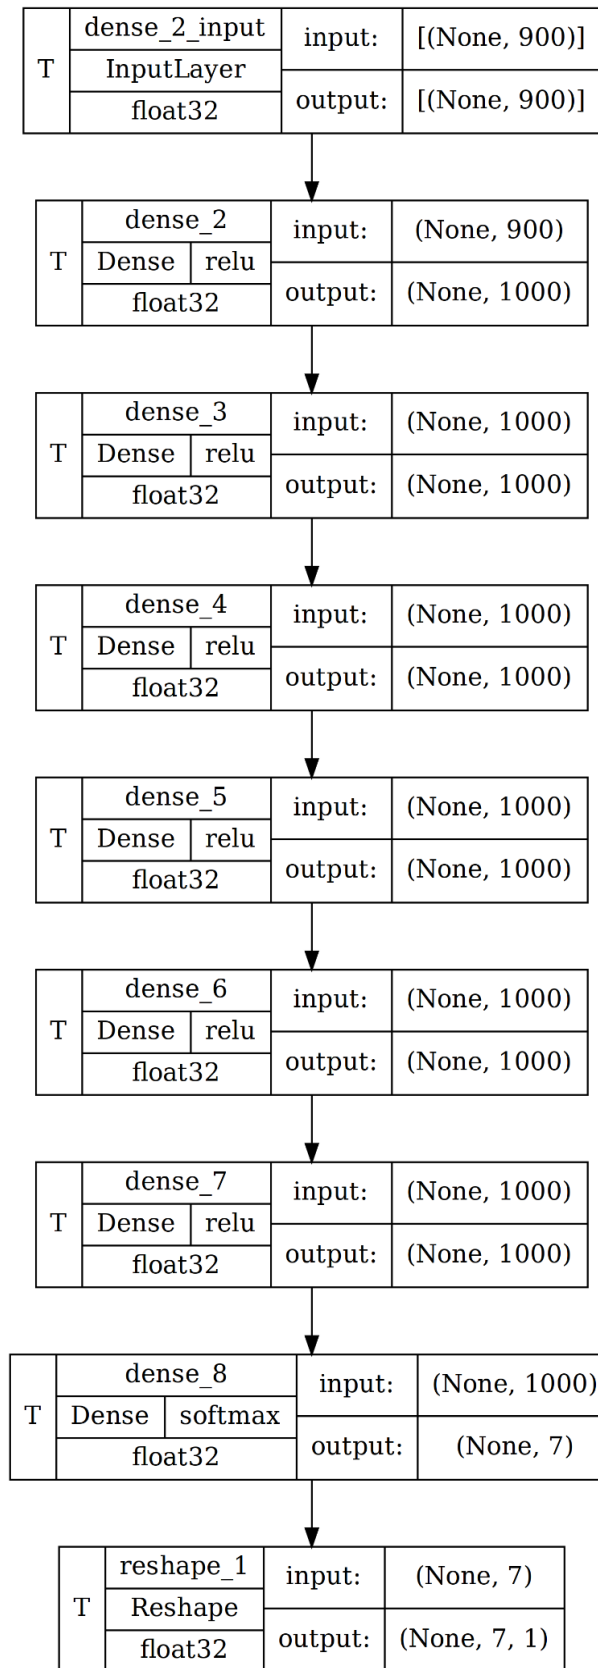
T
dense_2_input
InputLayer
float32
input: [(None, 900)]
output: [(None, 900)]

T
dense_2
Dense relu
float32
input: (None, 900)
output: (None, 1000)

T
dense_3
Dense relu
float32
input: (None, 1000)
output: (None, 1000)

T
dense_4
Dense relu
float32
input: (None, 1000)
output: (None, 1000)

T
dense_5
Dense relu
float32
input: (None, 1000)
output: (None, 1000)

T
dense_6
Dense relu
float32
input: (None, 1000)
output: (None, 1000)

T
dense_7
Dense relu
float32
input: (None, 1000)
output: (None, 1000)

T
dense_8
Dense softmax
float32
input: (None, 1000)
output: (None, 7)

T
reshape_1
Reshape
float32
input: (None, 7)
output: (None, 7, 1)